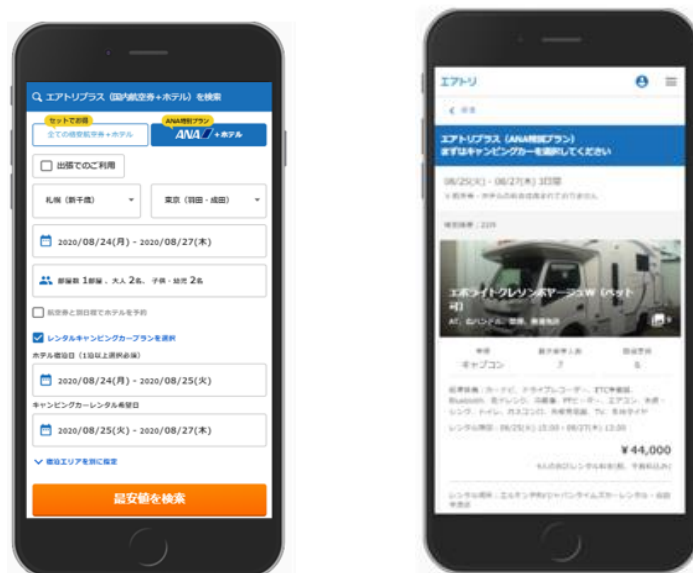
エアトリプラス (国内航空券+ホテル) を検索

セットでお得
全ての航空券+ホテル

ANA特別プラン
ANA +ホテル

出張でのご利用

札幌 (新千歳)

東京 (羽田・成田)

2020/08/24(月) - 2020/08/27(木)

部屋数 1部屋、大人 2名、子供・幼児 2名

航空券と別日程でホテルを予約

レンタルキャンピングカープランを選択

ホテル宿泊日 (1泊以上選択必須)

2020/08/24(月) - 2020/08/25(火)

キャンピングカーレンタル希望日

2020/08/25(火) - 2020/08/27(木)

宿泊エリアを詳細に指定

最安値を検索

エアトリ

戻る

エアトリプラス (ANA特別プラン)
まずはキャンピングカーを選択してください

08/25(火) - 08/27(木) 3日間

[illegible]

エボライトクレソンボヤージュW (ベット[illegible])

AT、右ハンドル、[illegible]

キャブコン

7

6

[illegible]

¥44,000

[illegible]

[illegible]